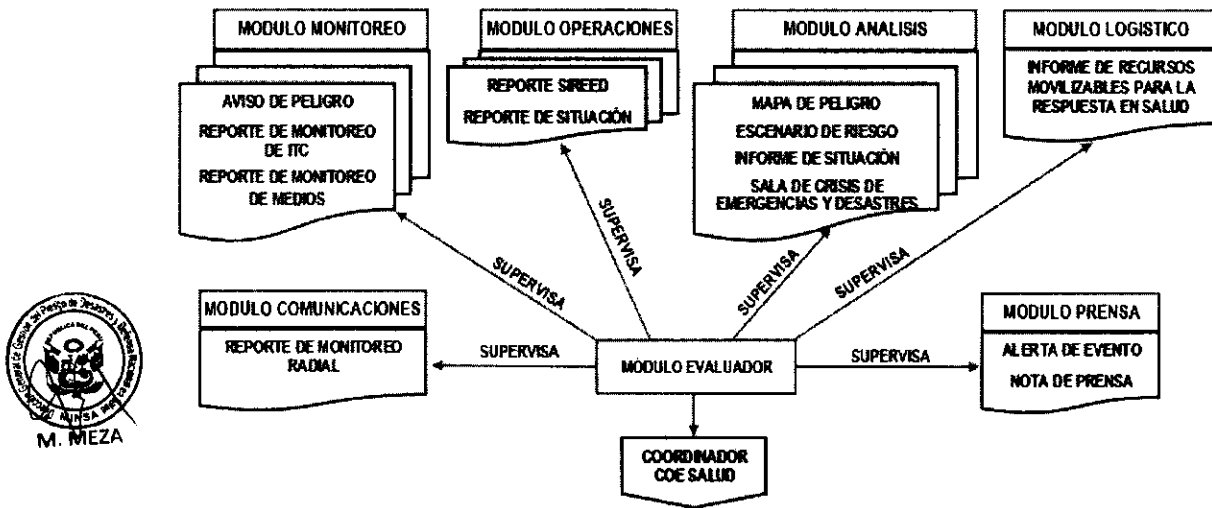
MODULO MONITOREO

AVISO DE PELIGRO

REPORTE DE MONITOREO DE ITC

REPORTE DE MONITOREO DE MEDIOS

MODULO OPERACIONES

REPORTE SIREED

REPORTE DE SITUACIÓN

MODULO ANALISIS

MAPA DE PELIGRO

ESCENARIO DE RIESGO

INFORME DE SITUACIÓN

SALA DE CRISIS DE EMERGENCIAS Y DESASTRES

MODULO LOGISTICO

INFORME DE RECURSOS MOVILIZABLES PARA LA RESPUESTA EN SALUD

SUPERVISA

SUPERVISA

SUPERVISA

SUPERVISA

MODULO COMUNICACIONES

REPORTE DE MONITOREO RADIAL

SUPERVISA

MODULO EVALUADOR

SUPERVISA

MODULO PRENSA

ALERTA DE EVENTO

NOTA DE PRENSA

COORDINADOR COE SALUD

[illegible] MINSA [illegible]

M. MEZA